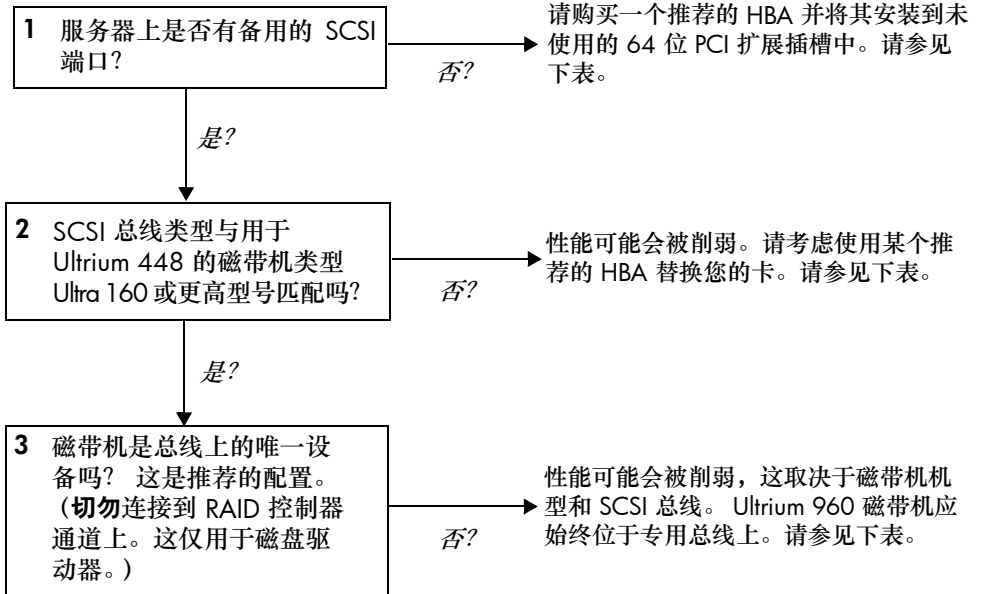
1 服务器上是否有备用的 SCSI 端口？

否？

请购买一个推荐的 HBA 并将其安装到未使用的 64 位 PCI 扩展插槽中。请参见下表。

是？

2 SCSI 总线类型与用于 Ultrium 448 的磁带机类型 Ultra 160 或更高型号匹配吗？

否？

性能可能会被削弱。请考虑使用某个推荐的 HBA 替换您的卡。请参见下表。

是？

3 磁带机是总线上的唯一设备吗？ 这是推荐的配置。（切勿连接到 RAID 控制器通道上。这仅用于磁盘驱动器。）

否？

性能可能会被削弱，这取决于磁带机机型和 SCSI 总线。 Ultrium 960 磁带机应始终位于专用总线上。请参见下表。